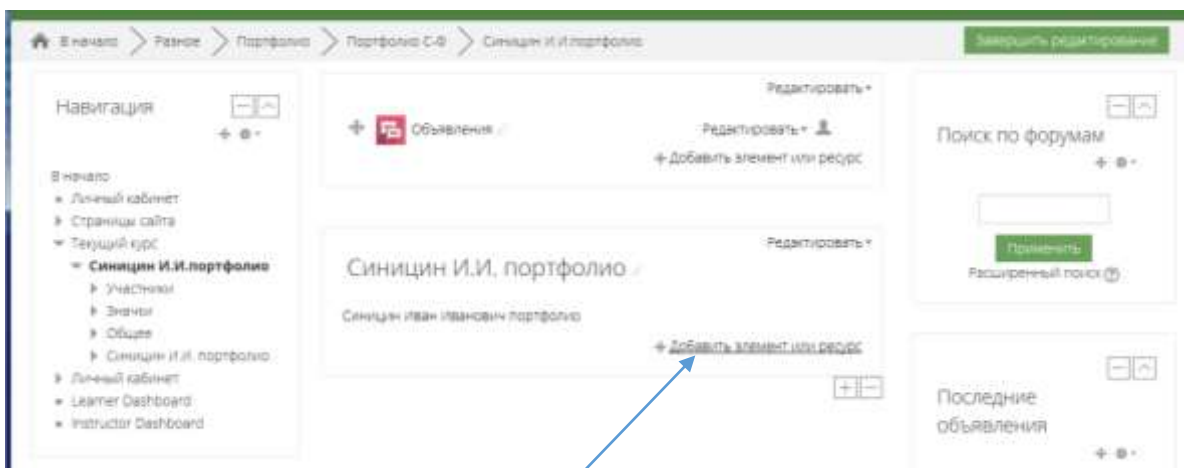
В начало > Разное > Портфолио > Портфолио С-Ф > Синицин И.И.портфолио

Завершить редактирование

Навигация

В начало
Личный кабинет
Страницы сайта
Текущий курс
Синицин И.И.портфолио
Участники
Значки
Общее
Синицин И.И. портфолио
Личный кабинет
Learner Dashboard
Instructor Dashboard

Редактировать
Объявления
Редактировать
+ Добавить элемент или ресурс

Редактировать
Синицин И.И. портфолио
Синицин Иван Иванович портфолио
+ Добавить элемент или ресурс

Поиск по форумам
Применить
Расширенный поиск

Последние объявления